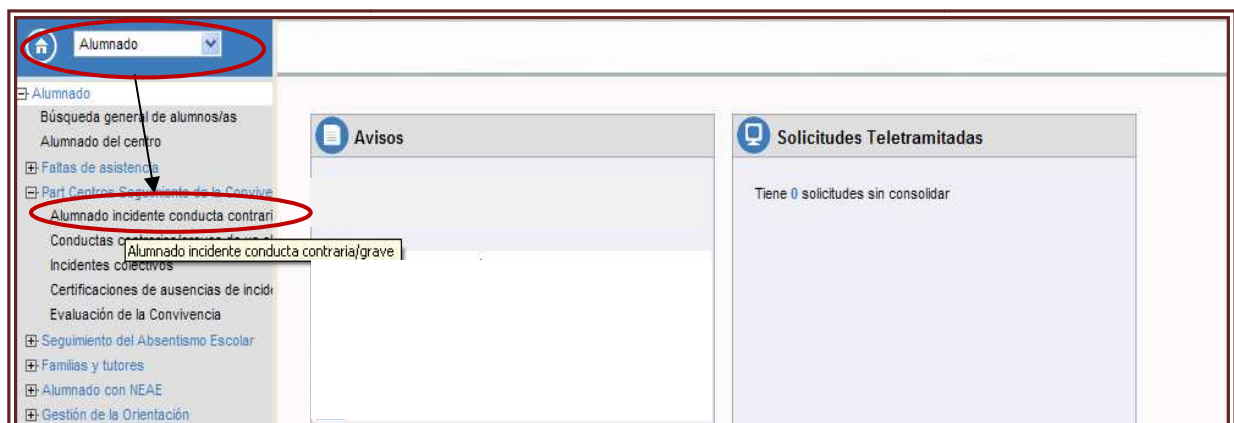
Alumnado

⊟ Alumnado
Búsqueda general de alumnos/as
Alumnado del centro
⊞ Faltas de asistencia
⊟ Part Centros Seguimiento de la Convive
Alumnado incidente conducta contrari
Conductas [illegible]
Alumnado incidente conducta contraria/grave
Incidentes colectivos
Certificaciones de ausencias de incid
Evaluación de la Convivencia
⊞ Seguimiento del Absentismo Escolar
⊞ Familias y tutores
⊞ Alumnado con NEAE
⊞ Gestión de la Orientación

Avisos

Solicitudes Teletramitadas

Tiene 0 solicitudes sin consolidar